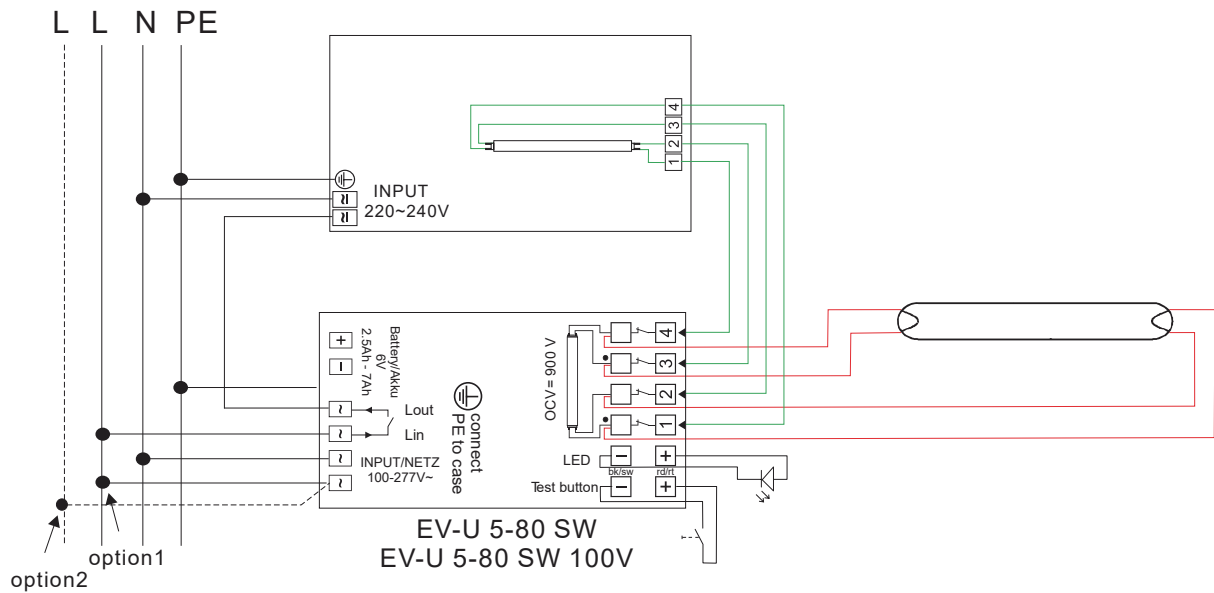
L L N PE

INPUT
220~240V

4
3
2
1

+
−
Battery/Akku
6V
2.5Ah - 7Ah

Lout
Lin
INPUT/NETZ
100-277V~

connect
PE to case

OCV = 900 V

4
3
2
1

LED
−
+
bk/sw
rd/rt
Test button
−
+

EV-U 5-80 SW
EV-U 5-80 SW 100V

option1
option2